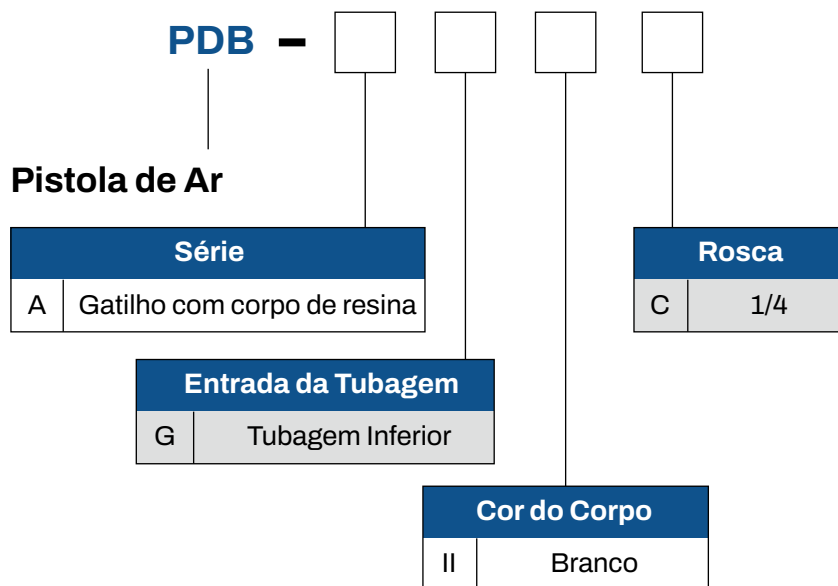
PDB –

Pistola de Ar

| Série | |
|---|---|
| A | Gatilho com corpo de resina |

| Entrada da Tubagem | |
|---|---|
| G | Tubagem Inferior |

| Cor do Corpo | |
|---|---|
| II | Branco |

| Rosca | |
|---|---|
| C | 1/4 |